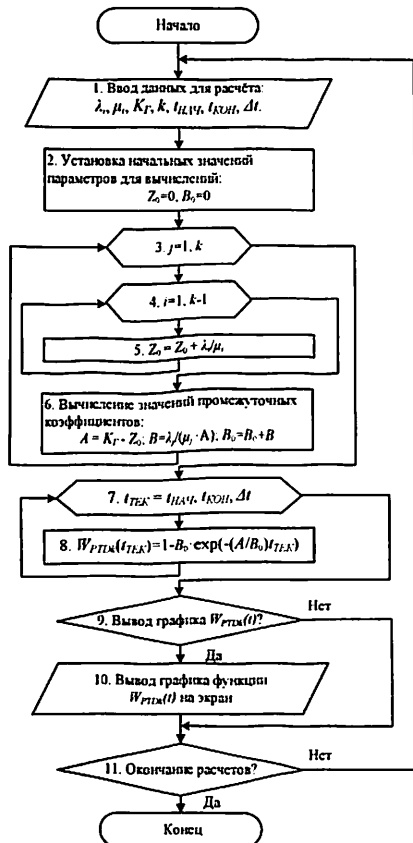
Начало

1. Ввод данных для расчёта: $\lambda_i$, $\mu_i$, $K_Г$, $k$, $t_{НАЧ}$, $t_{КОН}$, $\Delta t$.

2. Установка начальных значений параметров для вычислений: $Z_0=0$, $B_0=0$

3. $j=1, k$

4. $i=1, k-1$

5. $Z_0 = Z_0 + \lambda_i/\mu_i$

6. Вычисление значений промежуточных коэффициентов: $A = K_Г - Z_0$; $B=\lambda_j/(\mu_j \cdot A)$; $B_0=B_0+B$

7. $t_{ТЕК} = t_{НАЧ}, t_{КОН}, \Delta t$

8. $W_{PTDK}(t_{ТЕК})=1-B_0 \cdot \exp(-(A/B_0)t_{ТЕК})$

9. Вывод графика $W_{PTDK}(t)$?

Нет

Да

10. Вывод графика функции $W_{PTDK}(t)$ на экран

11. Окончание расчетов?

Нет

Да

Конец